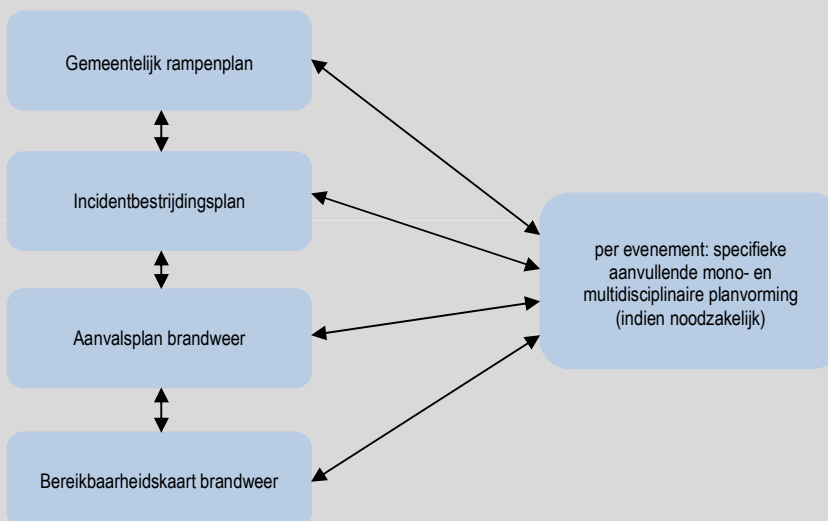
Gemeentelijk rampenplan

Incidentbestrijdingsplan

Aanvalsplan brandweer

Bereikbaarheidskaart brandweer

per evenement: specifieke aanvullende mono- en multidisciplinaire planvorming (indien noodzakelijk)